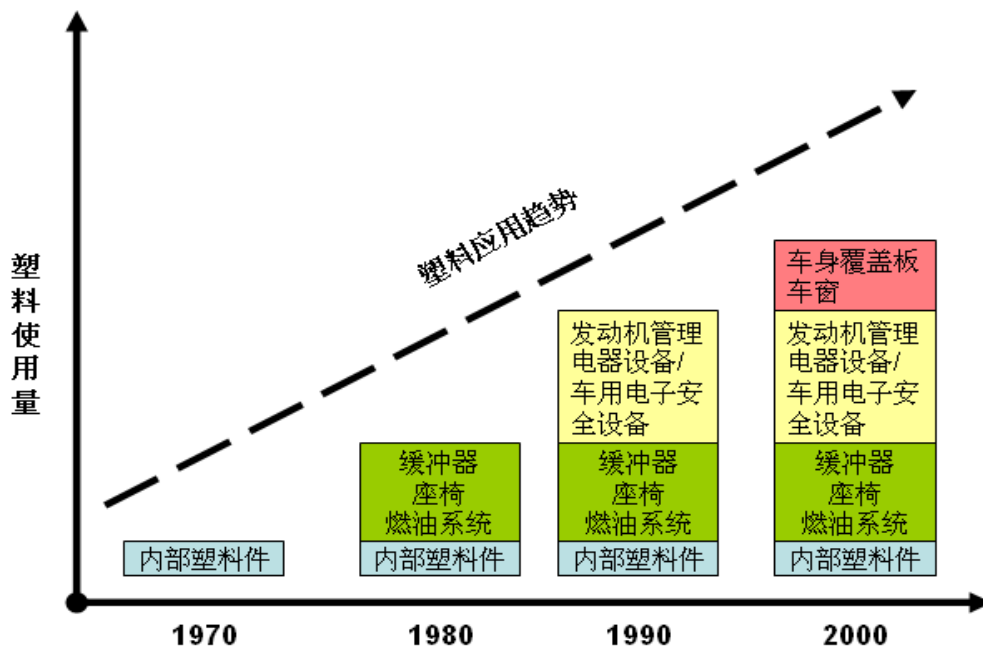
塑料使用量

塑料应用趋势

车身覆盖板
车窗

发动机管理
电器设备/
车用电子安
全设备

发动机管理
电器设备/
车用电子安
全设备

缓冲器
座椅
燃油系统

缓冲器
座椅
燃油系统

缓冲器
座椅
燃油系统

内部塑料件

内部塑料件

内部塑料件

内部塑料件

1970

1980

1990

2000